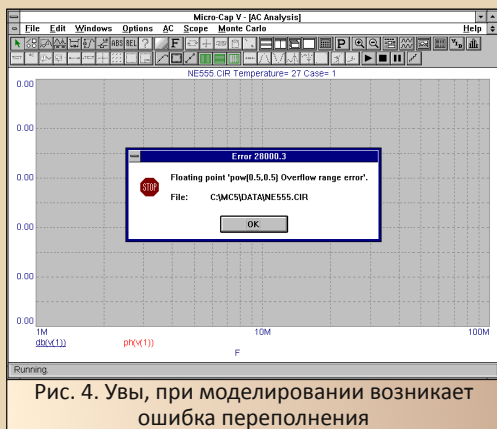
Micro-Cap V - [AC Analysis]
File Edit Windows Options AC Scope Monte Carlo Help
ABS REL ? F P
NE555.CIR Temperature= 27 Case= 1
0.00
0.00
0.00
0.00
0.00
0.00
Error 28000.3
STOP
Floating point 'pow(0.5,0.5) Overflow range error'.
File: C:\MC5\DATA\NE555.CIR
OK
1M 10M 100M
db(v(1)) ph(v(1))
F
Running.
Рис. 4. Увы, при моделировании возникает ошибка переполнения